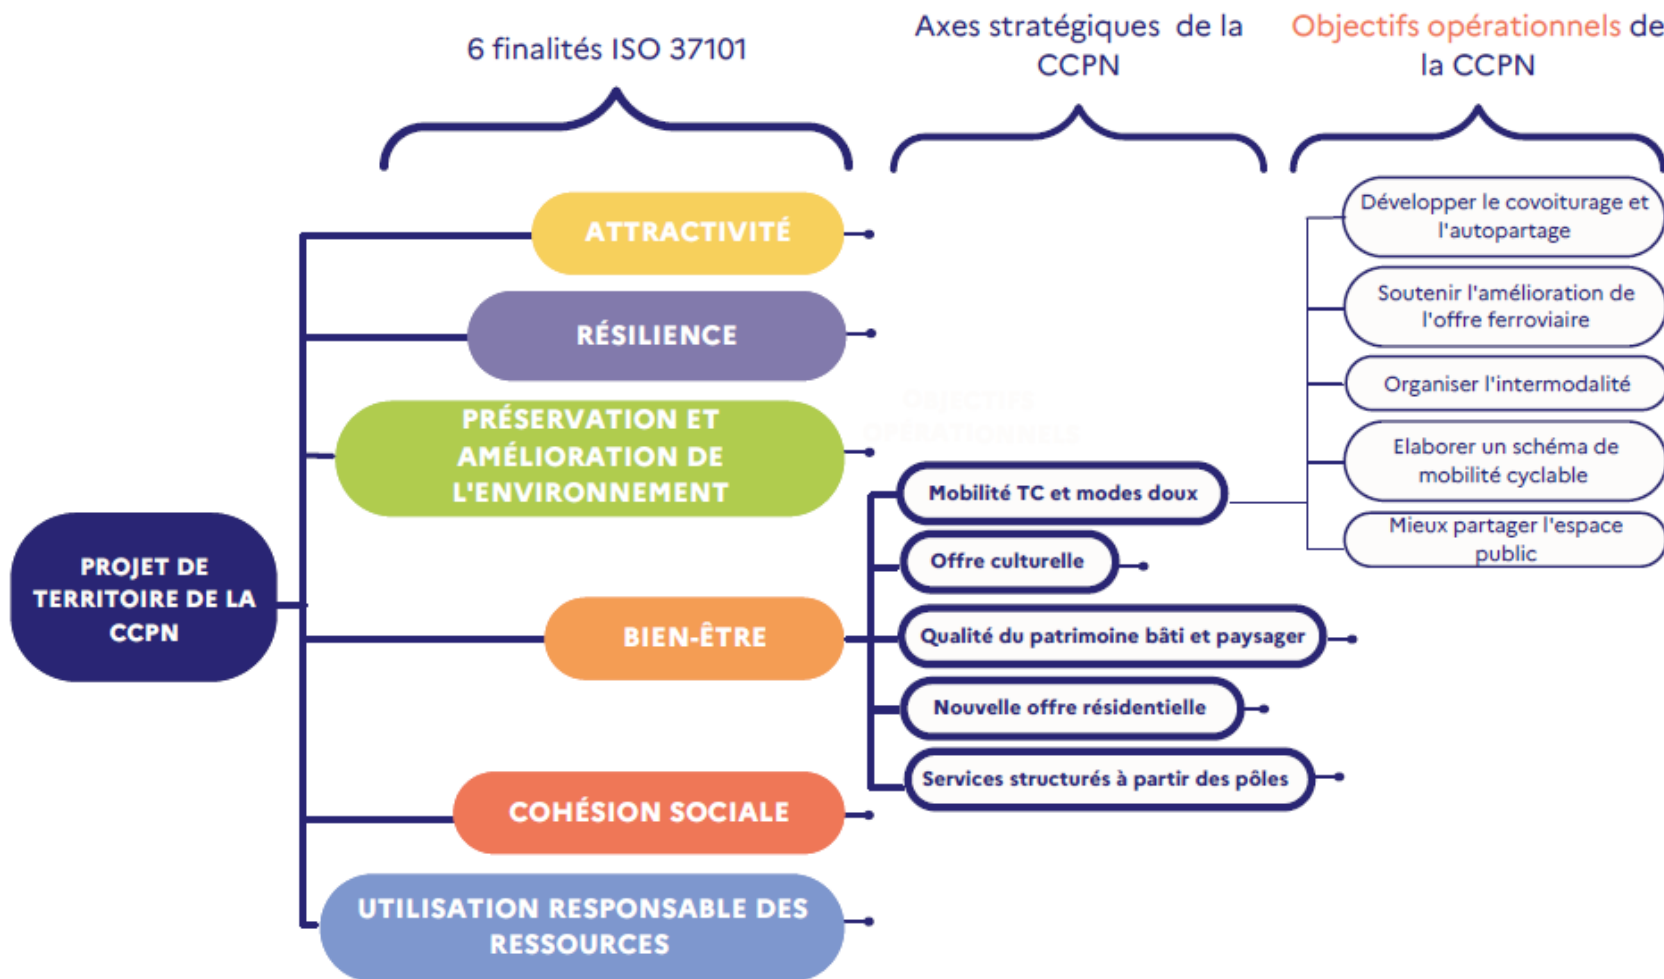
6 finalités ISO 37101

Axes stratégiques de la CCPN

Objectifs opérationnels de la CCPN

PROJET DE TERRITOIRE DE LA CCPN

ATTRACTIVITÉ

RÉSILIENCE

PRÉSERVATION ET AMÉLIORATION DE L'ENVIRONNEMENT

BIEN-ÊTRE

COHÉSION SOCIALE

UTILISATION RESPONSABLE DES RESSOURCES

Mobilité TC et modes doux

Offre culturelle

Qualité du patrimoine bâti et paysager

Nouvelle offre résidentielle

Services structurés à partir des pôles

Développer le covoiturage et l'autopartage

Soutenir l'amélioration de l'offre ferroviaire

Organiser l'intermodalité

Elaborer un schéma de mobilité cyclable

Mieux partager l'espace public